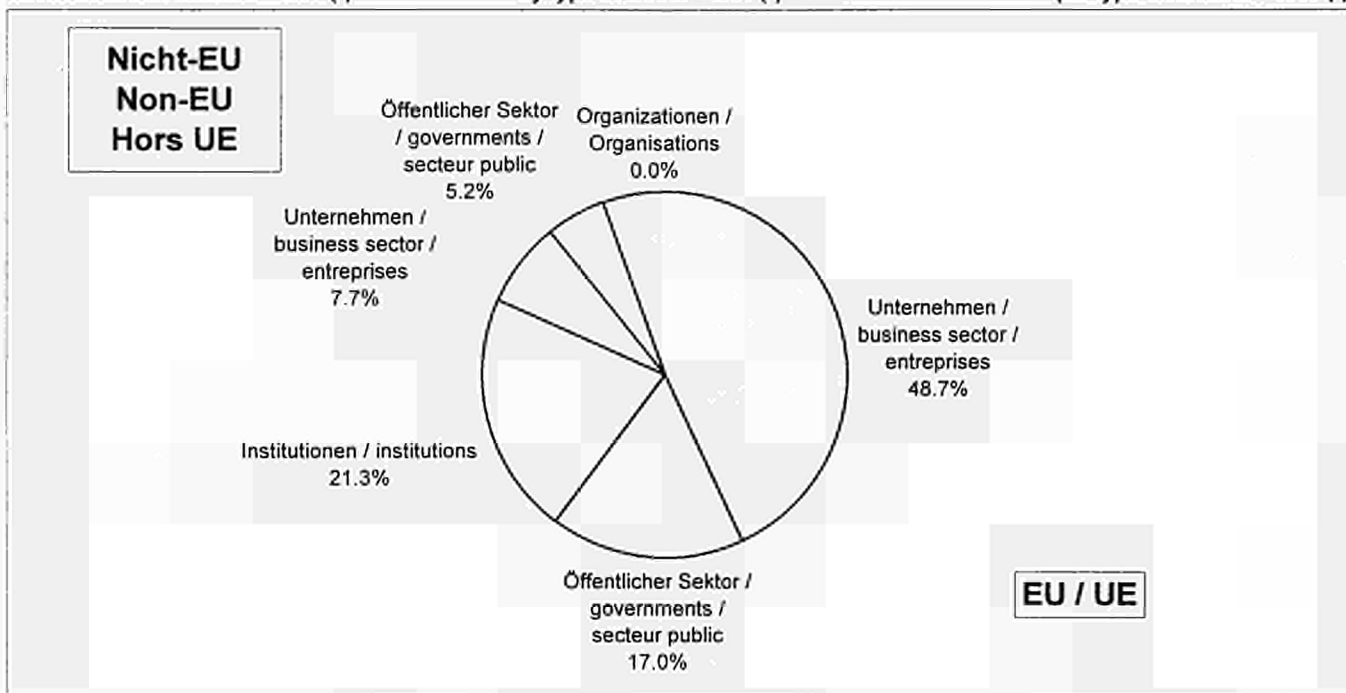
Nicht-EU
Non-EU
Hors UE

Öffentlicher Sektor / governments / secteur public
5.2%

Organizationen / Organisations
0.0%

Unternehmen / business sector / entreprises
7.7%

Unternehmen / business sector / entreprises
48.7%

Institutionen / institutions
21.3%

Öffentlicher Sektor / governments / secteur public
17.0%

EU / UE